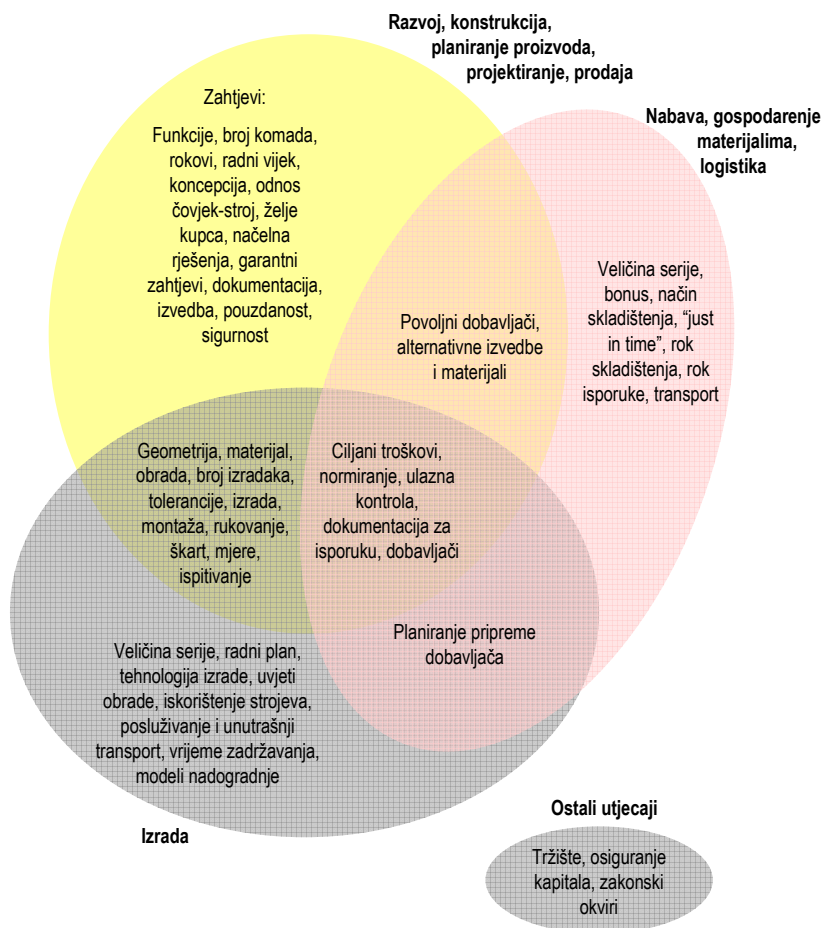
Razvoj, konstrukcija, planiranje proizvoda, projektiranje, prodaja

Zahtjevi:

Funkcije, broj komada, rokovi, radni vijek, koncepcija, odnos čovjek-stroj, želje kupca, načelna rješenja, garantni zahtjevi, dokumentacija, izvedba, pouzdanost, sigurnost

Nabava, gospodarenje materijalima, logistika

Veličina serije, bonus, način skladištenja, "just in time", rok skladištenja, rok isporuke, transport

Povoljni dobavljači, alternativne izvedbe i materijali

Geometrija, materijal, obrada, broj izradaka, tolerancije, izrada, montaža, rukovanje, škart, mjere, ispitivanje

Ciljani troškovi, normiranje, ulazna kontrola, dokumentacija za isporuku, dobavljači

Planiranje pripreme dobavljača

Veličina serije, radni plan, tehnologija izrade, uvjeti obrade, iskorištenje strojeva, posluživanje i unutrašnji transport, vrijeme zadržavanja, modeli nadogradnje

Izrada

Ostali utjecaji

Tržište, osiguranje kapitala, zakonski okviri